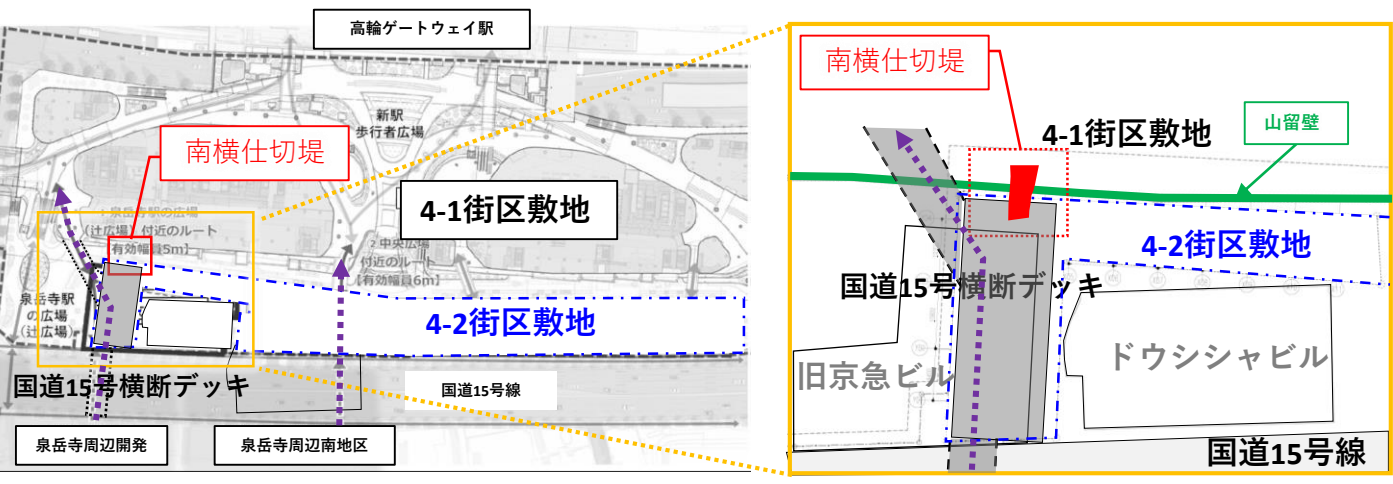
高輪ゲートウェイ駅

新駅
歩行者広場

南横仕切堤

1.泉岳寺駅の広場
(辻広場)付近のルート
[有効幅員5m]

4-1街区敷地

2.中央広場
付近のルート
[有効幅員6m]

泉岳寺駅
の広場
(辻広場)

4-2街区敷地

国道15号横断デッキ

国道15号線

泉岳寺周辺開発

泉岳寺周辺南地区

南横仕切堤

山留壁

4-1街区敷地

4-2街区敷地

国道15号横断デッキ

旧京急ビル

ドウシシャビル

国道15号線